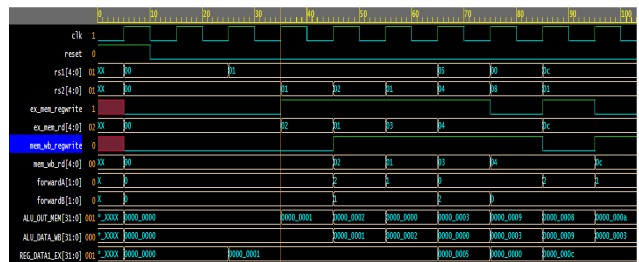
0 10 20 30 40 50 60 70 80 90 100

clk 1
reset 0
rs1[4:0] 01 XX 00 01 05 00 0c
rs2[4:0] 01 XX 00 01 02 03 04 08 01
ex_mem_regwrite 1
ex_mem_rd[4:0] 02 XX 00 02 01 03 04 0c
mem_wb_regwrite 0
mem_wb_rd[4:0] 00 XX 00 02 01 03 04 0c
forwardA[1:0] 0 X 0 2 1 0 2 1
forwardB[1:0] 0 X 0 2 1 2 0
ALU_OUT_MEM[31:0] 001 *_XXXX 0000_0000 0000_0001 0000_0002 0000_0000 0000_0003 0000_0009 0000_0008 0000_000a
ALU_DATA_WB[31:0] 000 *_XXXX 0000_0000 0000_0001 0000_0002 0000_0000 0000_0003 0000_0009 0000_0003
REG_DATA1_EX[31:0] 001 *_XXXX 0000_0000 0000_0001 0000_0005 0000_0000 0000_000c